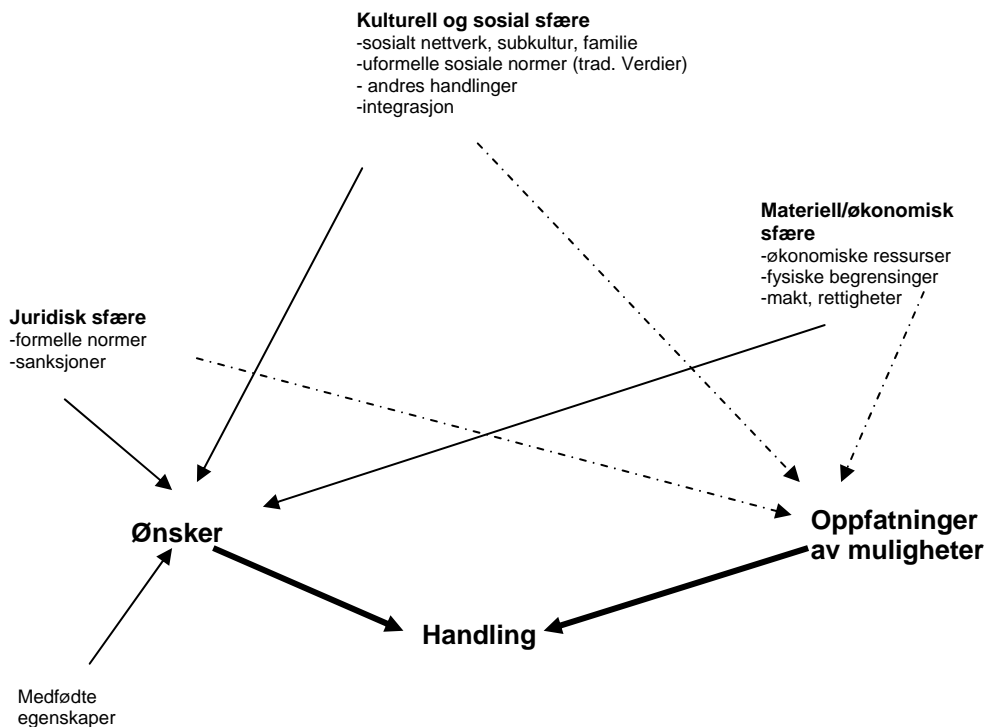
**Kulturell og sosial sfære**
-sosialt nettverk, subkultur, familie
-uformelle sosiale normer (trad. Verdier)
- andres handlinger
-integrasjon

**Materiell/økonomisk sfære**
-økonomiske ressurser
-fysiske begrensinger
-makt, rettigheter

**Juridisk sfære**
-formelle normer
-sanksjoner

**Ønsker**

**Oppfatninger av muligheter**

**Handling**

Medfødte egenskaper